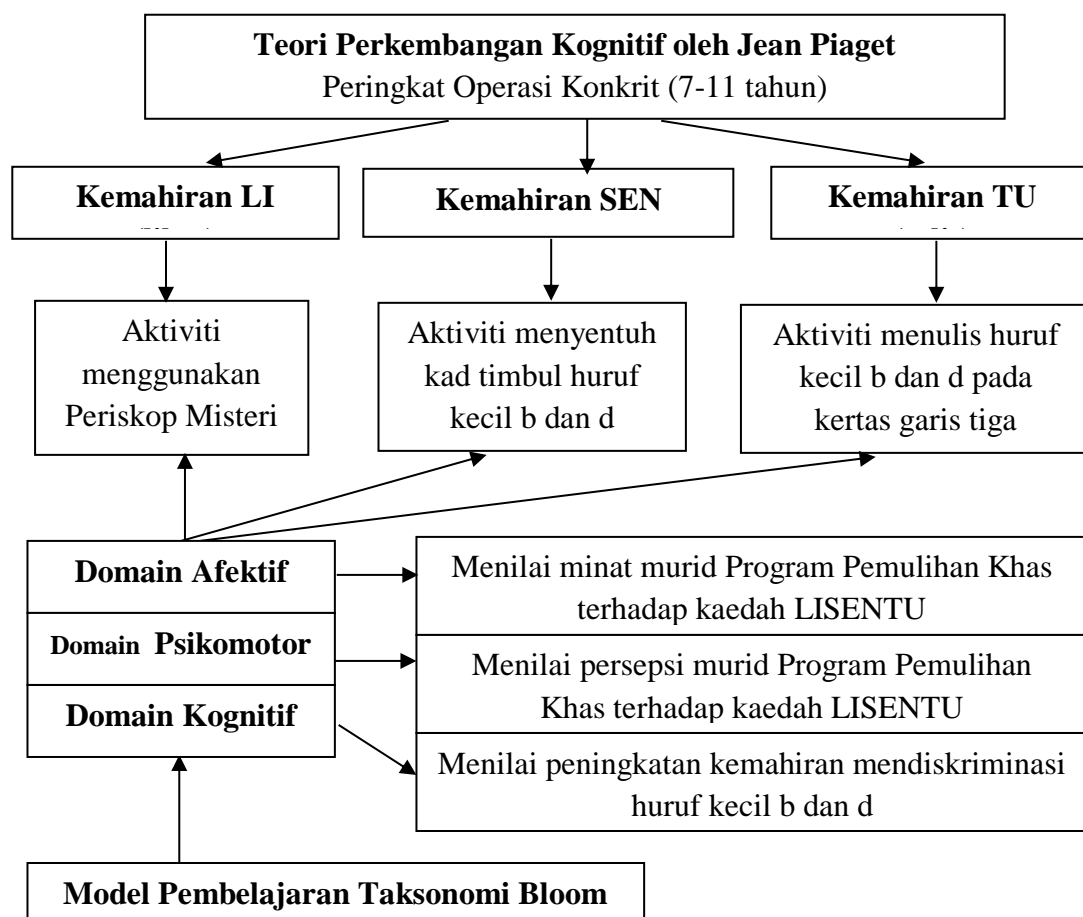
**Teori Perkembangan Kognitif oleh Jean Piaget**
Peringkat Operasi Konkrit (7-11 tahun)

**Kemahiran LI**
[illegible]

**Kemahiran SEN**

**Kemahiran TU**
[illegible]

Aktiviti menggunakan Periskop Misteri

Aktiviti menyentuh kad timbul huruf kecil b dan d

Aktiviti menulis huruf kecil b dan d pada kertas garis tiga

**Domain Afektif**

Domain **Psikomotor**

**Domain Kognitif**

Menilai minat murid Program Pemulihan Khas terhadap kaedah LISENTU

Menilai persepsi murid Program Pemulihan Khas terhadap kaedah LISENTU

Menilai peningkatan kemahiran mendiskriminasi huruf kecil b dan d

**Model Pembelajaran Taksonomi Bloom**